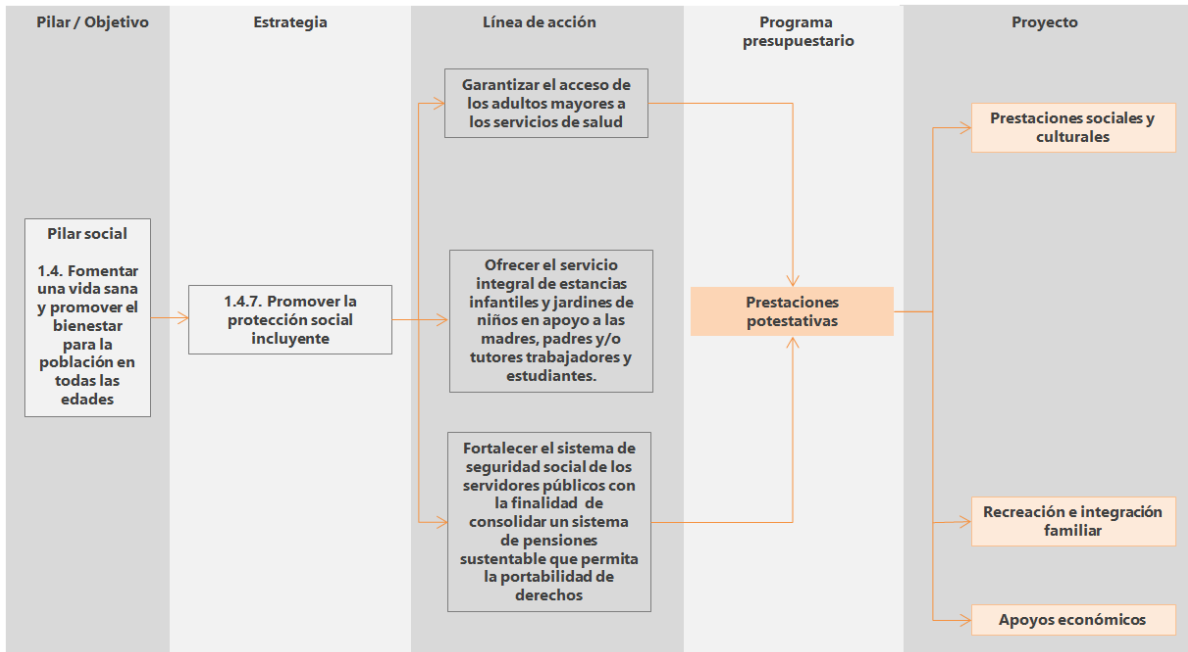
Pilar / Objetivo

Estrategia

Línea de acción

Programa presupuestario

Proyecto

Pilar social

1.4. Fomentar una vida sana y promover el bienestar para la población en todas las edades

1.4.7. Promover la protección social incluyente

Garantizar el acceso de los adultos mayores a los servicios de salud

Ofrecer el servicio integral de estancias infantiles y jardines de niños en apoyo a las madres, padres y/o tutores trabajadores y estudiantes.

Fortalecer el sistema de seguridad social de los servidores públicos con la finalidad de consolidar un sistema de pensiones sustentable que permita la portabilidad de derechos

Prestaciones potestativas

Prestaciones sociales y culturales

Recreación e integración familiar

Apoyos económicos